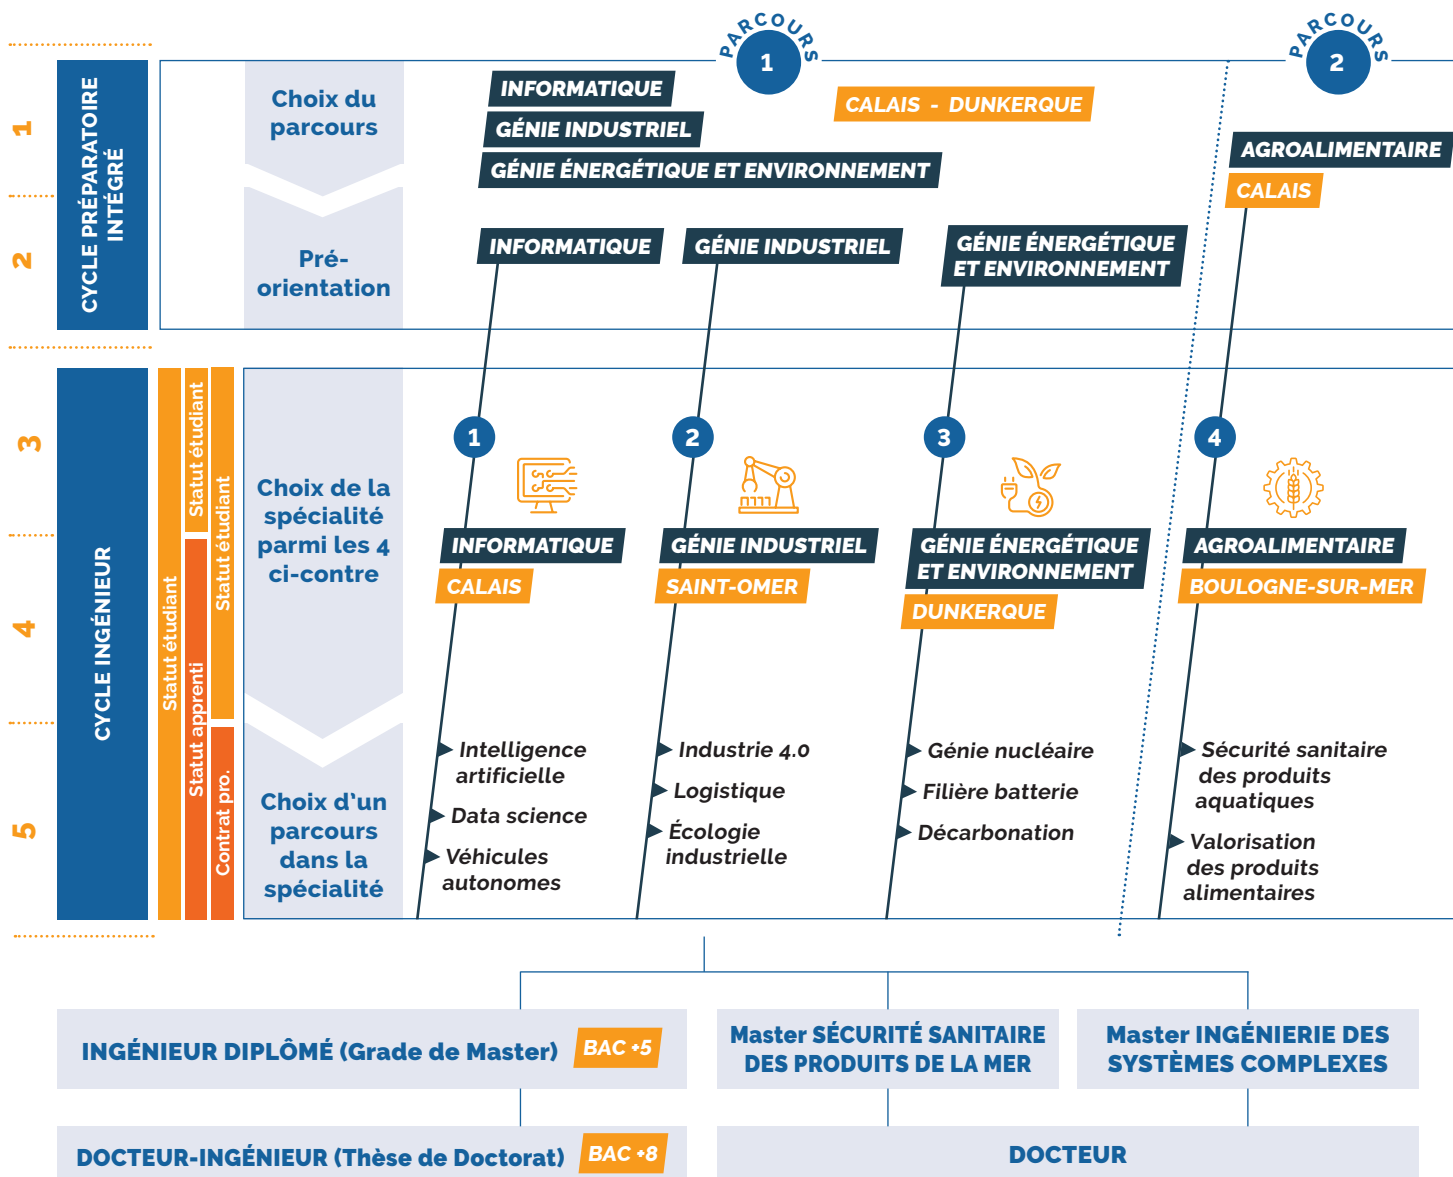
PARCOURS 1

PARCOURS 2

1

2

CYCLE PRÉPARATOIRE INTÉGRÉ

Choix du parcours

Pré-orientation

INFORMATIQUE
GÉNIE INDUSTRIEL
GÉNIE ÉNERGÉTIQUE ET ENVIRONNEMENT

CALAIS - DUNKERQUE

AGROALIMENTAIRE
CALAIS

INFORMATIQUE

GÉNIE INDUSTRIEL

GÉNIE ÉNERGÉTIQUE ET ENVIRONNEMENT

3

4

5

CYCLE INGÉNIEUR

Statut étudiant

Statut étudiant

Statut apprenti

Statut étudiant

Contrat pro.

Choix de la spécialité parmi les 4 ci-contre

Choix d'un parcours dans la spécialité

1
INFORMATIQUE
CALAIS

2
GÉNIE INDUSTRIEL
SAINT-OMER

3
GÉNIE ÉNERGÉTIQUE ET ENVIRONNEMENT
DUNKERQUE

4
AGROALIMENTAIRE
BOULOGNE-SUR-MER

Intelligence artificielle
Data science
Véhicules autonomes

Industrie 4.0
Logistique
Écologie industrielle

Génie nucléaire
Filière batterie
Décarbonation

Sécurité sanitaire des produits aquatiques
Valorisation des produits alimentaires

INGÉNIEUR DIPLÔMÉ (Grade de Master) BAC +5

Master SÉCURITÉ SANITAIRE DES PRODUITS DE LA MER

Master INGÉNIERIE DES SYSTÈMES COMPLEXES

DOCTEUR-INGÉNIEUR (Thèse de Doctorat) BAC +8

DOCTEUR